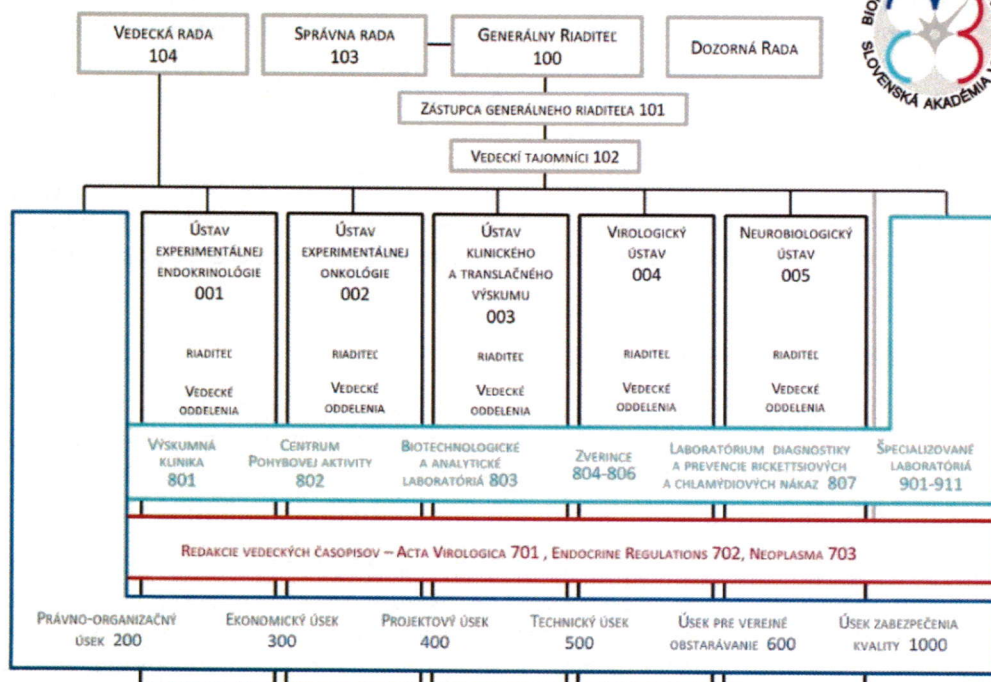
Vedecká rada
104

Správna rada
103

Generálny Riaditeľ
100

Dozorná Rada

Zástupca generálneho riaditeľa 101

Vedecký tajomníci 102

Ústav experimentálnej endokrinológie
001
Riaditeľ
Vedecké oddelenia

Ústav experimentálnej onkológie
002
Riaditeľ
Vedecké oddelenia

Ústav klinického a translačného výskumu
003
Riaditeľ
Vedecké oddelenia

Virologický ústav
004
Riaditeľ
Vedecké oddelenia

Neurobiologický ústav
005
Riaditeľ
Vedecké oddelenia

Výskumná klinika
801

Centrum Pohybovej aktivity
802

Biotechnologické a analytické laboratóriá 803

Zverince
804-806

Laboratórium diagnostiky a prevencie rickettsiových a chlamýdiových nákaz 807

Špecializované laboratóriá
901-911

Redakcie vedeckých časopisov – Acta Virologica 701 , Endocrine Regulations 702, Neoplasma 703

Právno-organizačný úsek 200

Ekonomický úsek
300

Projektový úsek
400

Technický úsek
500

Úsek pre verejné obstarávanie 600

Úsek zabezpečenia kvality 1000

Bio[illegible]
Slovenská akadémia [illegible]